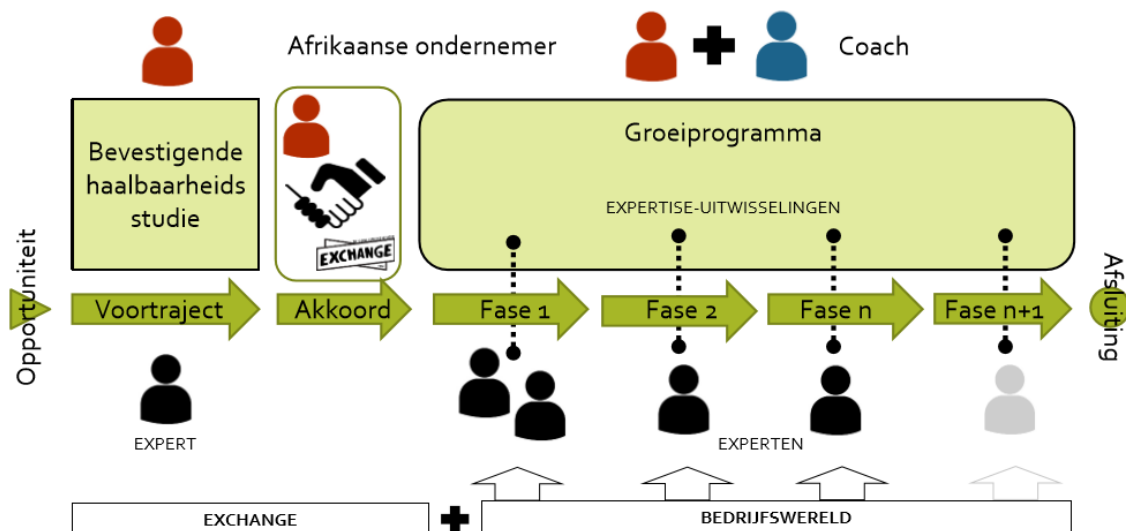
Afrikaanse ondernemer

Coach

Bevestigende haalbaarheids studie

EXCHANGE

Groeiprogramma

EXPERTISE-UITWISSELINGEN

Opportuniteit

Voortraject

Akkoord

Fase 1

Fase 2

Fase n

Fase n+1

Afsluiting

EXPERT

EXPERTEN

EXCHANGE

BEDRIJFSWERELD